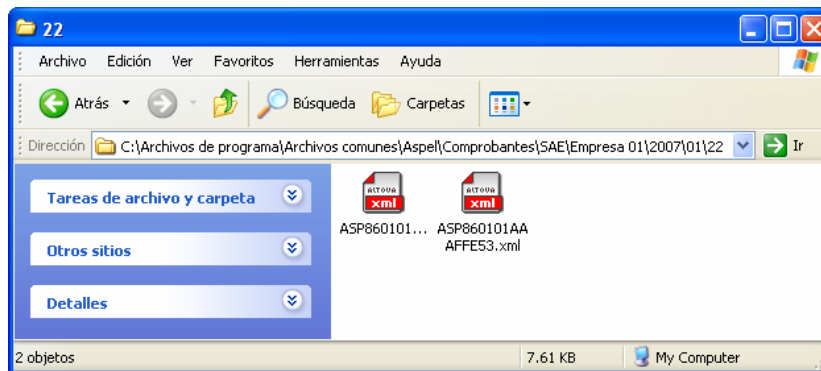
22

Archivo Edición Ver Favoritos Herramientas Ayuda

Atrás Búsqueda Carpetas

Dirección C:\Archivos de programa\Archivos comunes\Aspel\Comprobantes\SAE\Empresa 01\2007\01\22 Ir

Tareas de archivo y carpeta

Otros sitios

Detalles

ALTOVA xml
ASP860101...

ALTOVA xml
ASP860101AAAFFE53.xml

2 objetos 7.61 KB My Computer